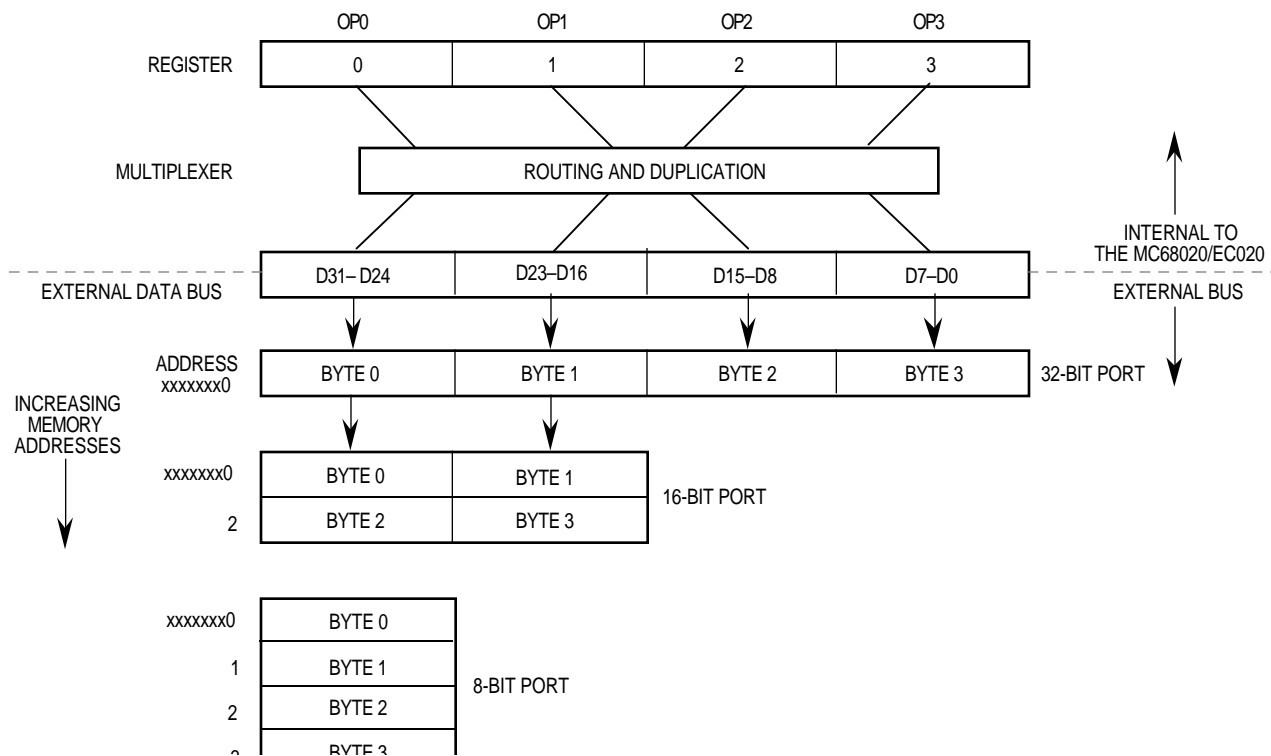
OP0 OP1 OP2 OP3

REGISTER

| 0 | 1 | 2 | 3 |
|---|---|---|---|

MULTIPLEXER

ROUTING AND DUPLICATION

INTERNAL TO THE MC68020/EC020

EXTERNAL DATA BUS

| D31– D24 | D23–D16 | D15–D8 | D7–D0 |
|---|---|---|---|

EXTERNAL BUS

ADDRESS xxxxxxx0

| BYTE 0 | BYTE 1 | BYTE 2 | BYTE 3 |
|---|---|---|---|

32-BIT PORT

INCREASING MEMORY ADDRESSES

| | | |
|---|---|---|
| xxxxxxx0 | BYTE 0 | BYTE 1 |
| 2 | BYTE 2 | BYTE 3 |

16-BIT PORT

| | |
|---|---|
| xxxxxxx0 | BYTE 0 |
| 1 | BYTE 1 |
| 2 | BYTE 2 |
| 3 | BYTE 3 |

8-BIT PORT